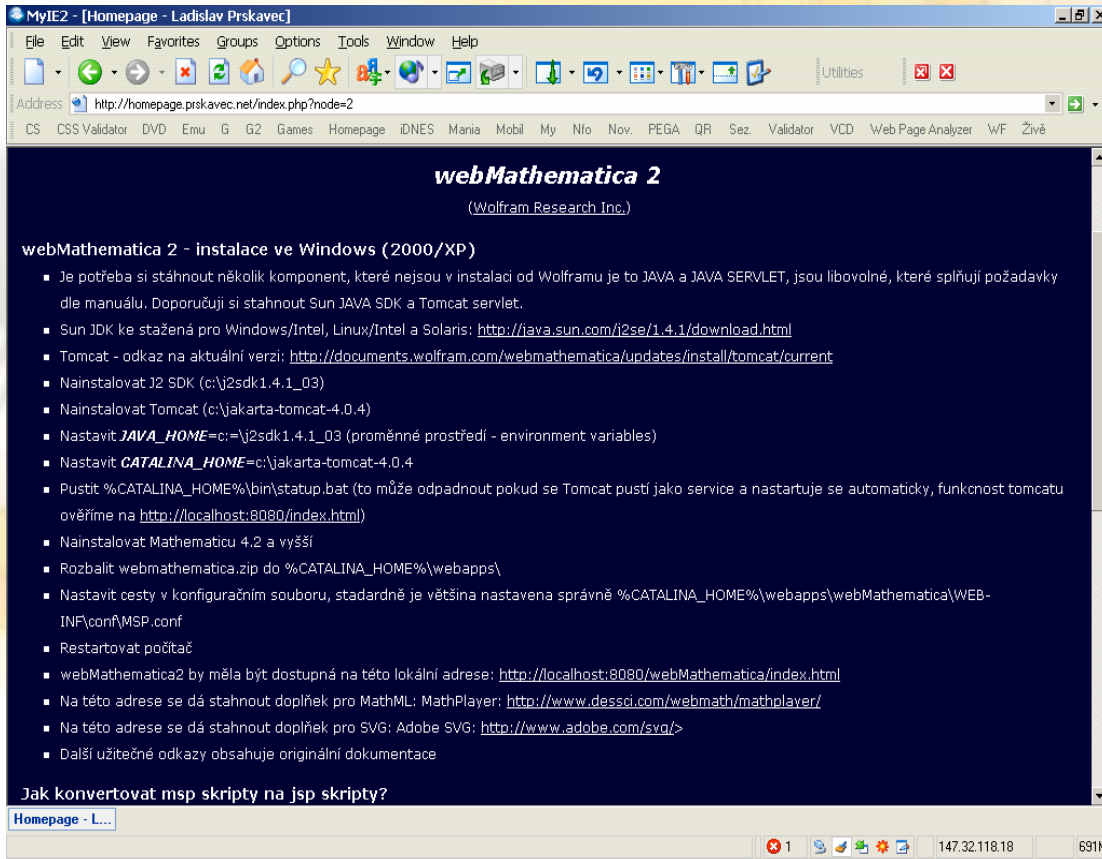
MyIE2 - [Homepage - Ladislav Prskavec]

File Edit View Favorites Groups Options Tools Window Help

Utilities

Address http://homepage.prskavec.net/index.php?node=2

CS CSS Validator DVD Emu G G2 Games Homepage iDNES Mania Mobil My Nfo Nov. PEGA QR Sez. Validator VCD Web Page Analyzer WF Živě

webMathematica 2

(Wolfram Research Inc.)

webMathematica 2 - instalace ve Windows (2000/XP)

- Je potřeba si stáhnout několik komponent, které nejsou v instalaci od Wolframu je to JAVA a JAVA SERVLET, jsou libovolné, které splňují požadavky dle manuálu. Doporučuji si stahnout Sun JAVA SDK a Tomcat servlet.
- Sun JDK ke stažená pro Windows/Intel, Linux/Intel a Solaris: http://java.sun.com/j2se/1.4.1/download.html
- Tomcat - odkaz na aktuální verzi: http://documents.wolfram.com/webmathematica/updates/install/tomcat/current
- Nainstalovat J2 SDK (c:\j2sdk1.4.1_03)
- Nainstalovat Tomcat (c:\jakarta-tomcat-4.0.4)
- Nastavit JAVA_HOME=c:=\j2sdk1.4.1_03 (proměnné prostředí - environment variables)
- Nastavit CATALINA_HOME=c:\jakarta-tomcat-4.0.4
- Pustit %CATALINA_HOME%\bin\statup.bat (to může odpadnout pokud se Tomcat pustí jako service a nastartuje se automaticky, funkcnost tomcatu ověříme na http://localhost:8080/index.html)
- Nainstalovat Mathematicu 4.2 a vyšší
- Rozbalit webmathematica.zip do %CATALINA_HOME%\webapps\
- Nastavit cesty v konfiguračním souboru, stadardně je většina nastavena správně %CATALINA_HOME%\webapps\webMathematica\WEB-INF\conf\MSP.conf
- Restartovat počítač
- webMathematica2 by měla být dostupná na této lokální adrese: http://localhost:8080/webMathematica/index.html
- Na této adrese se dá stahnout doplňek pro MathML: MathPlayer: http://www.dessci.com/webmath/mathplayer/
- Na této adrese se dá stahnout doplňek pro SVG: Adobe SVG: http://www.adobe.com/svg/>
- Další užitečné odkazy obsahuje originální dokumentace

Jak konvertovat msp skripty na jsp skripty?

Homepage - L...

1 147.32.118.18 691